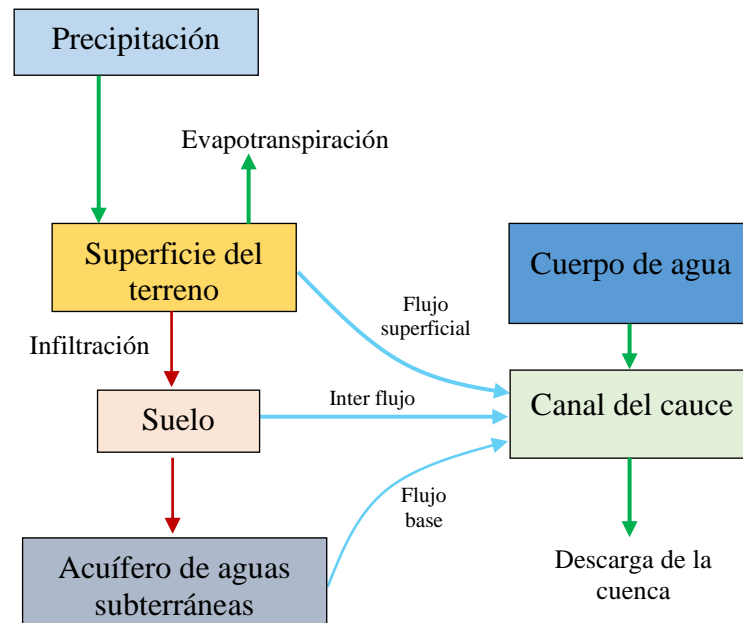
Precipitación

Evapotranspiración

Superficie del terreno

Cuerpo de agua

Flujo superficial

Infiltración

Suelo

Inter flujo

Canal del cauce

Flujo base

Acuífero de aguas subterráneas

Descarga de la cuenca